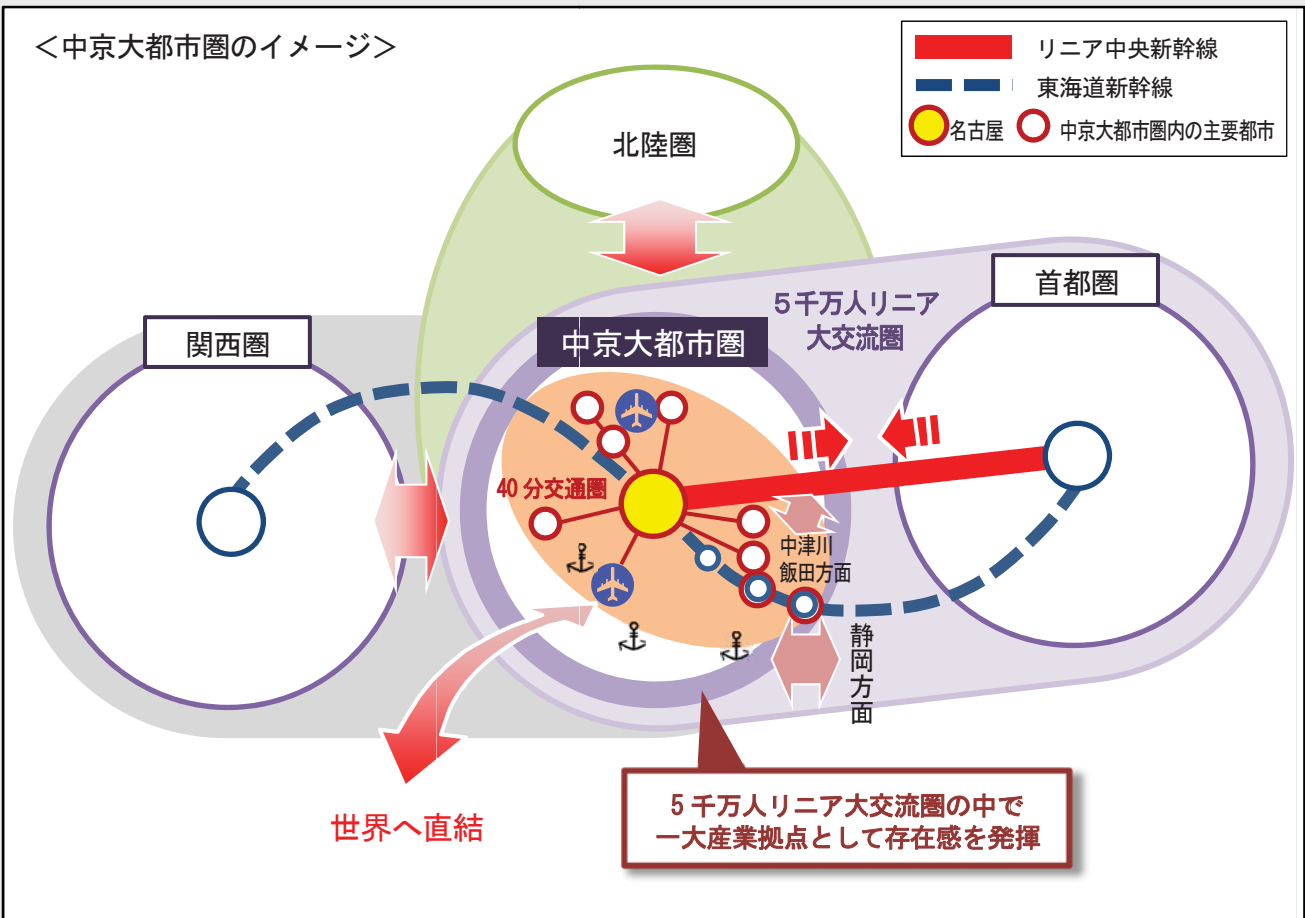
＜中京大都市圏のイメージ＞

リニア中央新幹線
東海道新幹線
名古屋
中京大都市圏内の主要都市

北陸圏

首都圏

5千万人リニア大交流圏

関西圏

中京大都市圏

40分交通圏

中津川
飯田方面

静岡方面

世界へ直結

5千万人リニア大交流圏の中で
一大産業拠点として存在感を発揮